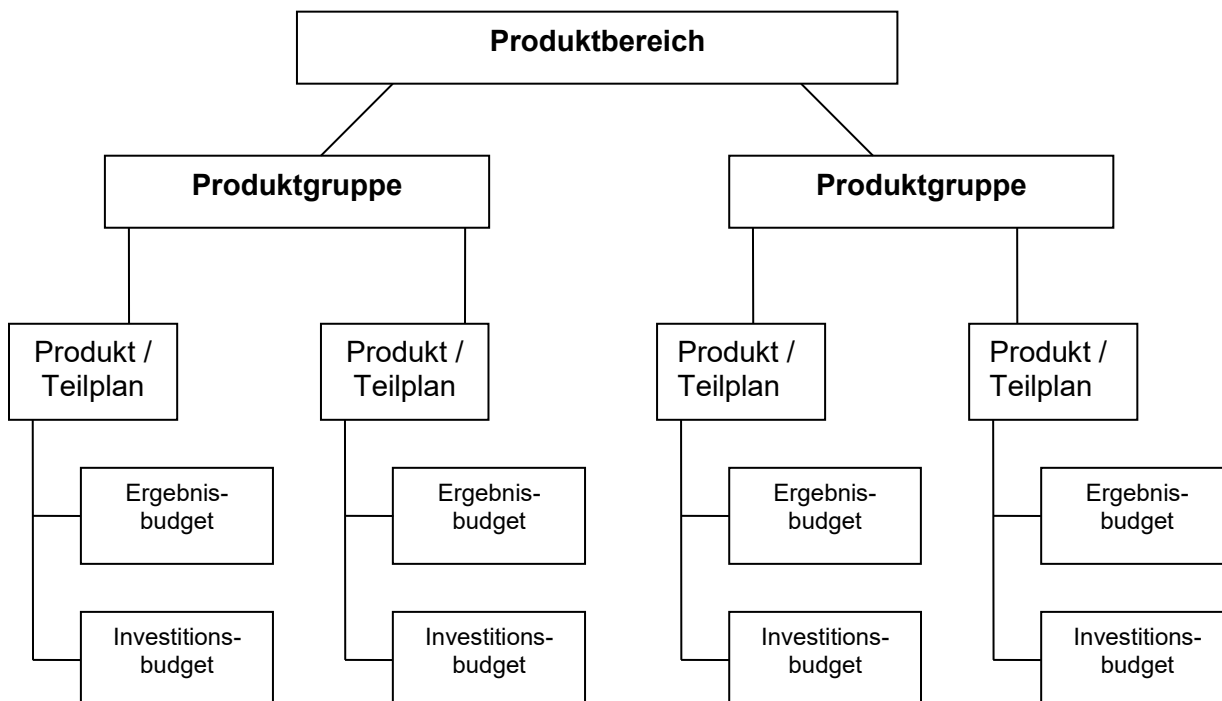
Produktbereich

Produktgruppe

Produktgruppe

Produkt / Teilplan

Ergebnisbudget

Investitionsbudget

Produkt / Teilplan

Ergebnisbudget

Investitionsbudget

Produkt / Teilplan

Ergebnisbudget

Investitionsbudget

Produkt / Teilplan

Ergebnisbudget

Investitionsbudget